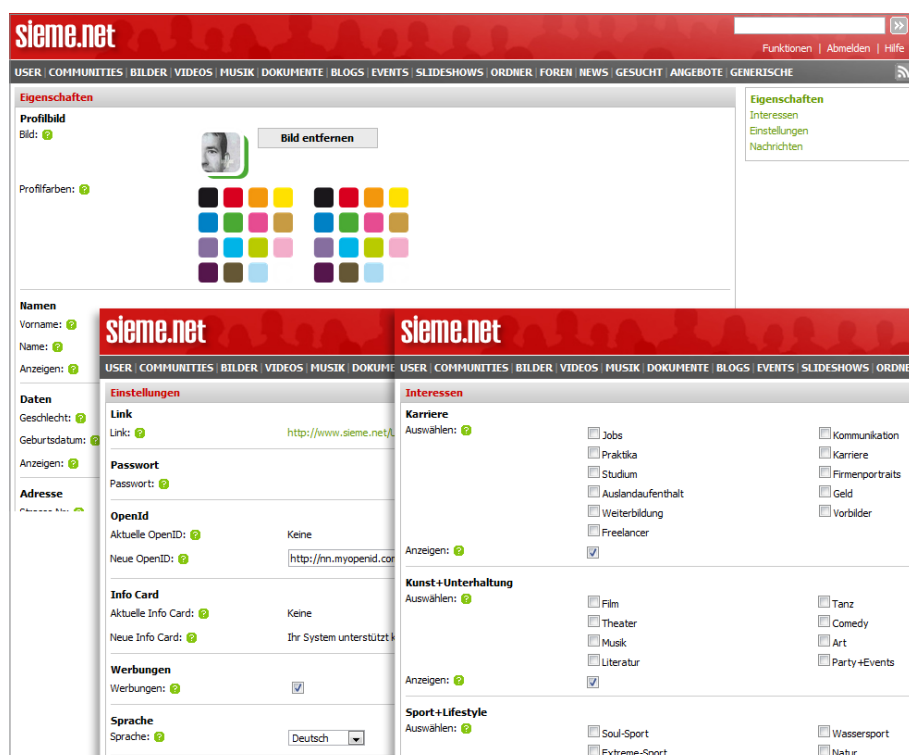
sieme.net

Funktionen | Abmelden | Hilfe

USER | COMMUNITIES | BILDER | VIDEOS | MUSIK | DOKUMENTE | BLOGS | EVENTS | SLIDESHOWS | ORDNER | FOREN | NEWS | GESUCHT | ANGEBOTE | GENERISCHE

Eigenschaften

Profilbild
Bild: ?

Bild entfernen

Profilfarben: ?

Namen
Vorname: ?
Name: ?
Anzeigen: ?

Daten
Geschlecht: ?
Geburtsdatum: ?
Anzeigen: ?

Adresse
Strasse Nr: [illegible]

Eigenschaften
Interessen
Einstellungen
Nachrichten

sieme.net

USER | COMMUNITIES | BILDER | VIDEOS | MUSIK | DOKUME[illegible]

Einstellungen

Link
Link: ? http://www.sieme.net/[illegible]

Passwort
Passwort: ?

OpenId
Aktuelle OpenID: ? Keine
Neue OpenID: ? http://nn.myopenid.co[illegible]

Info Card
Aktuelle Info Card: ? Keine
Neue Info Card: ? Ihr System unterstützt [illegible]

Werbungen
Werbungen: ?

Sprache
Sprache: ? Deutsch

sieme.net

USER | COMMUNITIES | BILDER | VIDEOS | MUSIK | DOKUMENTE | BLOGS | EVENTS | SLIDESHOWS | ORDNE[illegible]

Interessen

Karriere
Auswählen: ?
Jobs
Praktika
Studium
Auslandaufenthalt
Weiterbildung
Freelancer
Kommunikation
Karriere
Firmenportraits
Geld
Vorbilder
Anzeigen: ?

Kunst+Unterhaltung
Auswählen: ?
Film
Theater
Musik
Literatur
Tanz
Comedy
Art
Party+Events
Anzeigen: ?

Sport+Lifestyle
Auswählen: ?
Soul-Sport
Extreme-Sport
Wassersport
Natur